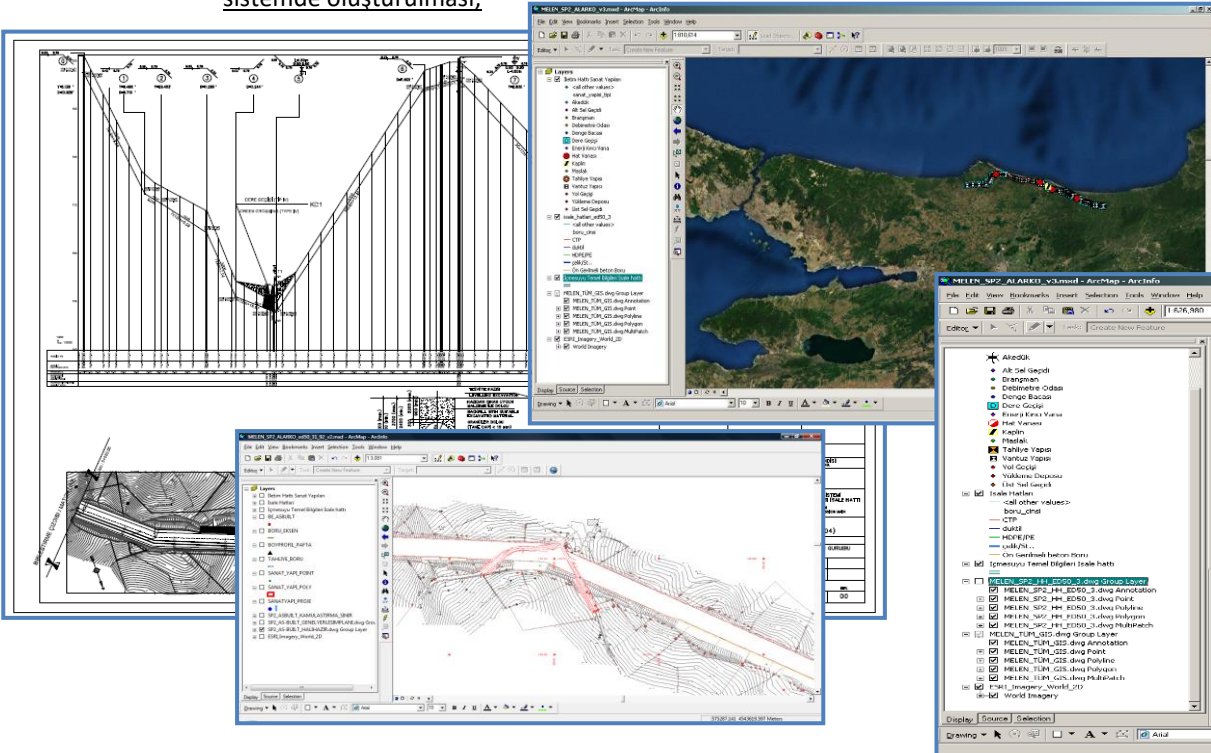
sisteme oluşturulması,

MELEN_SP2_ALARKO_v3.mxd - ArcMap - ArcInfo
File Edit View Bookmarks Insert Selection Tools Window Help
1:810,614
Editor
Create New Feature
Layers
İletim Hattı Sanat Yapıları
<all other values>
sanat_yapisi_tipi
Akedük
Alt Sel Geçidi
Branşman
Debimetre Odası
Denge Bacası
Dere Geçişi
Enerji Kırıcı Vana
Hat Vanası
Kaplin
Maslak
Tahliye Yapısı
Vantuz Yapısı
Yol Geçişi
Yükleme Deposu
Üst Sel Geçidi
isale_hatlari_ed50_3
<all other values>
boru_cinsi
CTP
duktil
HDPE/PE
çelik(St...
Ön Gerilmeli beton Boru
İçmesuyu Temel Bilgileri İsale hattı
MELEN_TÜM_GIS.dwg Group Layer
MELEN_TÜM_GIS.dwg Annotation
MELEN_TÜM_GIS.dwg Point
MELEN_TÜM_GIS.dwg Polyline
MELEN_TÜM_GIS.dwg Polygon
MELEN_TÜM_GIS.dwg MultiPatch
ESRI_Imagery_World_2D
World Imagery
Display Source Selection
Drawing
Arial
10
B I U

KO1

MELEN_SP2_ALARKO_v3.mxd - ArcMap - ArcInfo
File Edit View Bookmarks Insert Selection Tools Window Help
1:626,980
Editor
Create New Feature
Akedük
Alt Sel Geçidi
Branşman
Debimetre Odası
Denge Bacası
Dere Geçişi
Enerji Kırıcı Vana
Hat Vanası
Kaplin
Maslak
Tahliye Yapısı
Vantuz Yapısı
Yol Geçişi
Yükleme Deposu
Üst Sel Geçidi
Isale Hatları
<all other values>
boru_cinsi
CTP
duktil
HDPE/PE
çelik(St...
Ön Gerilmeli beton Boru
İçmesuyu Temel Bilgileri İsale hattı
MELEN_SP2_HH_ED50_3.dwg Group Layer
MELEN_SP2_HH_ED50_3.dwg Annotation
MELEN_SP2_HH_ED50_3.dwg Point
MELEN_SP2_HH_ED50_3.dwg Polyline
MELEN_SP2_HH_ED50_3.dwg Polygon
MELEN_SP2_HH_ED50_3.dwg MultiPatch
MELEN_TÜM_GIS.dwg Group Layer
MELEN_TÜM_GIS.dwg Annotation
MELEN_TÜM_GIS.dwg Point
MELEN_TÜM_GIS.dwg Polyline
MELEN_TÜM_GIS.dwg Polygon
MELEN_TÜM_GIS.dwg MultiPatch
ESRI_Imagery_World_2D
World Imagery
Display Source Selection
Drawing
Arial

MELEN_SP2_ALARKO_ed50_33_62_v2.mxd - ArcMap - ArcInfo
File Edit View Bookmarks Insert Selection Tools Window Help
1:3,881
Editor
Create New Feature
Layers
İletim Hattı Sanat Yapıları
İsale Hatları
İçmesuyu Temel Bilgileri İsale hattı
BE_ASBUILT
BORU_EKSEN
BOYPROFIL_PAFTA
TAHLIYE_BORU
SANAT_YAPI_POINT
SANAT_YAPI_POLY
SANATYAPI_PROJE
SP2_ASBUILT_KAMULASTIRMA_SINIR
SP2_AS-BUILT_GENEL VERZIONPLAN.dwg Grou
SP2_AS-BUILT_HAHAZIR.dwg Group Layer
ESRI_Imagery_World_2D
Display Source Selection
Drawing
Arial
375287.241 4543609.597 Meters
00